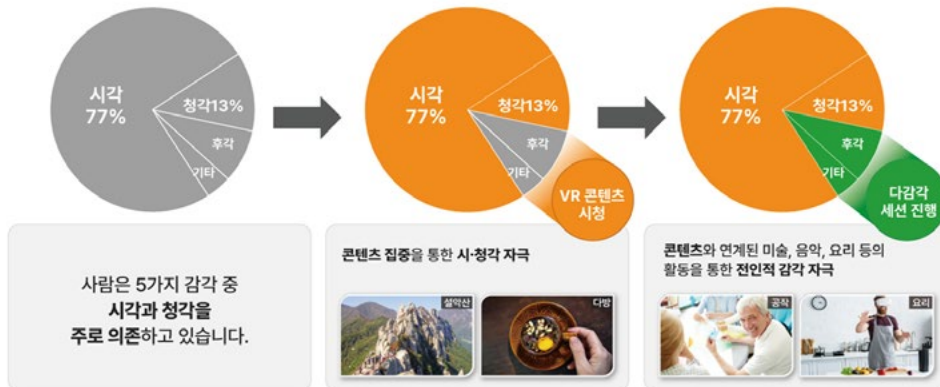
시각 77%

청각13%

후각

기타

시각 77%

청각13%

후각

기타

VR 콘텐츠 시청

시각 77%

청각13%

후각

기타

다감각 세션 진행

사람은 5가지 감각 중 시각과 청각을 주로 의존하고 있습니다.

콘텐츠 집중을 통한 시·청각 자극

설악산

다방

콘텐츠와 연계된 미술, 음악, 요리 등의 활동을 통한 전인적 감각 자극

공작

요리